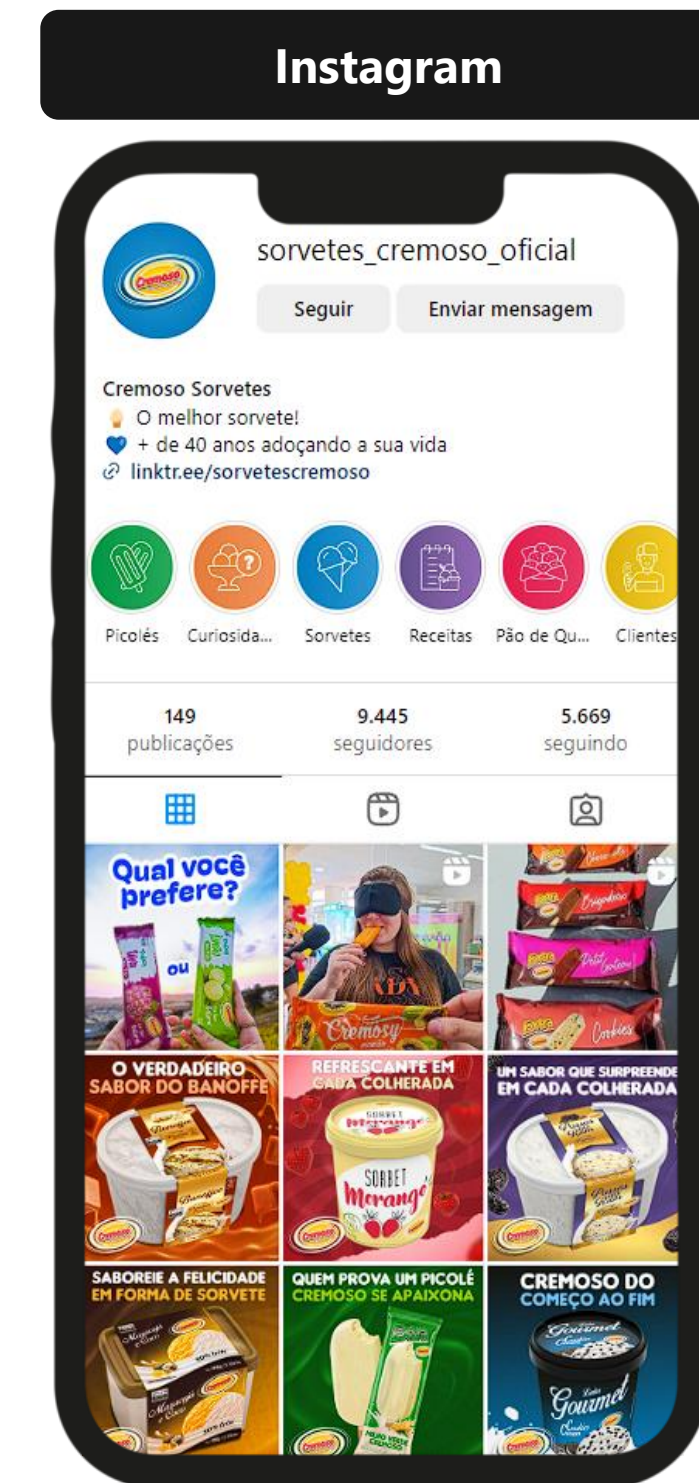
Instagram

sorvetes_cremoso_oficial

Seguir Enviar mensagem

Cremoso Sorvetes
O melhor sorvete!
+ de 40 anos adoçando a sua vida
linktr.ee/sorvetescremoso

Picolés Curiosida... Sorvetes Receitas Pão de Qu... Clientes

149 publicações
9.445 seguidores
5.669 seguindo

Qual você prefere?
ou

Cremoso

O VERDADEIRO SABOR DO BANOFFE

REFRESCANTE EM CADA COLHERADA
SORBET Morango

UM SABOR QUE SURPREENDE EM CADA COLHERADA

SABOREIE A FELICIDADE EM FORMA DE SORVETE

QUEM PROVA UM PICOLÉ CREMOSO SE APAIXONA

CREMOSO DO COMEÇO AO FIM
Gourmet